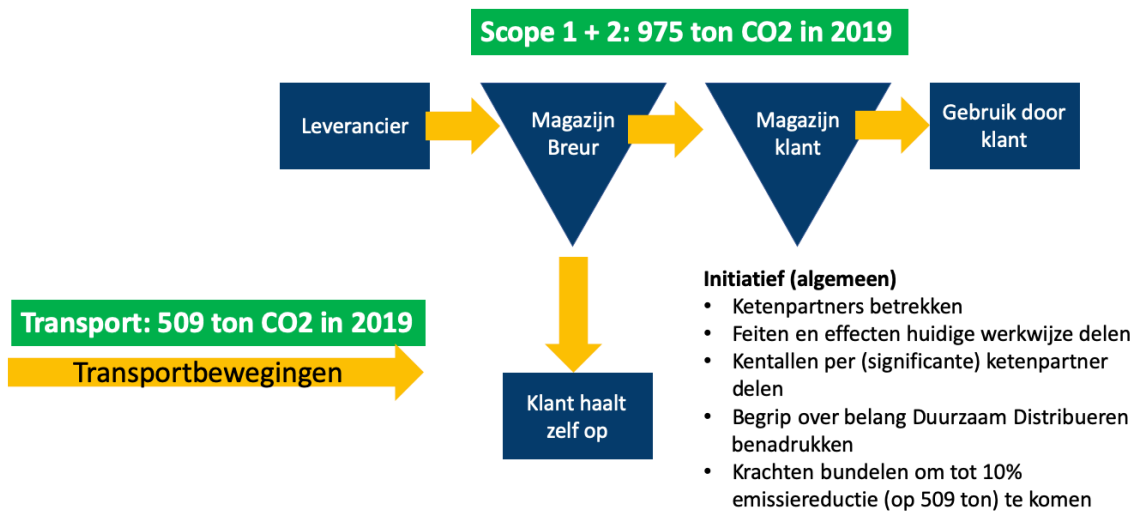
Scope 1 + 2: 975 ton CO2 in 2019

Leverancier

Magazijn Breur

Magazijn klant

Gebruik door klant

Transport: 509 ton CO2 in 2019

Transportbewegingen

Klant haalt zelf op

Initiatief (algemeen)
- Ketenpartners betrekken
- Feiten en effecten huidige werkwijze delen
- Kentallen per (significante) ketenpartner delen
- Begrip over belang Duurzaam Distribueren benadrukken
- Krachten bundelen om tot 10% emissiereductie (op 509 ton) te komen